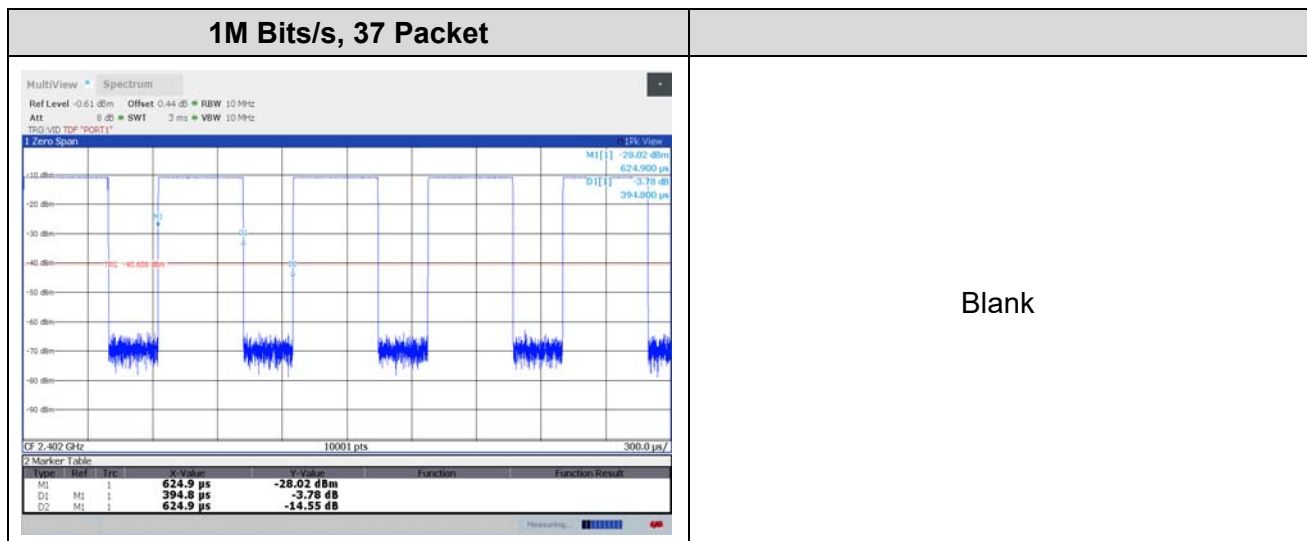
| 1M Bits/s, 37 Packet | |
|---|---|
| MultiView Spectrum Ref Level -0.61 dBm Offset 0.44 dB RBW 10 MHz Att 8 dB SWT 3 ms VBW 10 MHz TRG:VID TDF "PORT1" 1 Zero Span 1Pk View M1[1] -28.02 dBm 624.900 µs D1[1] -3.78 dB 394.800 µs -10 dBm -20 dBm -30 dBm -40 dBm -50 dBm -60 dBm -70 dBm -80 dBm -90 dBm TRG -40.600 dBm M1 D1 D2 CF 2.402 GHz 10001 pts 300.0 µs/ 2 Marker Table | Blank |

| Type | Ref | Trc | X-Value | Y-Value | Function | Function Result |
|---|---|---|---|---|---|---|
| M1 | | 1 | 624.9 µs | -28.02 dBm | | |
| D1 | M1 | 1 | 394.8 µs | -3.78 dB | | |
| D2 | M1 | 1 | 624.9 µs | -14.55 dB | | |

Measuring...